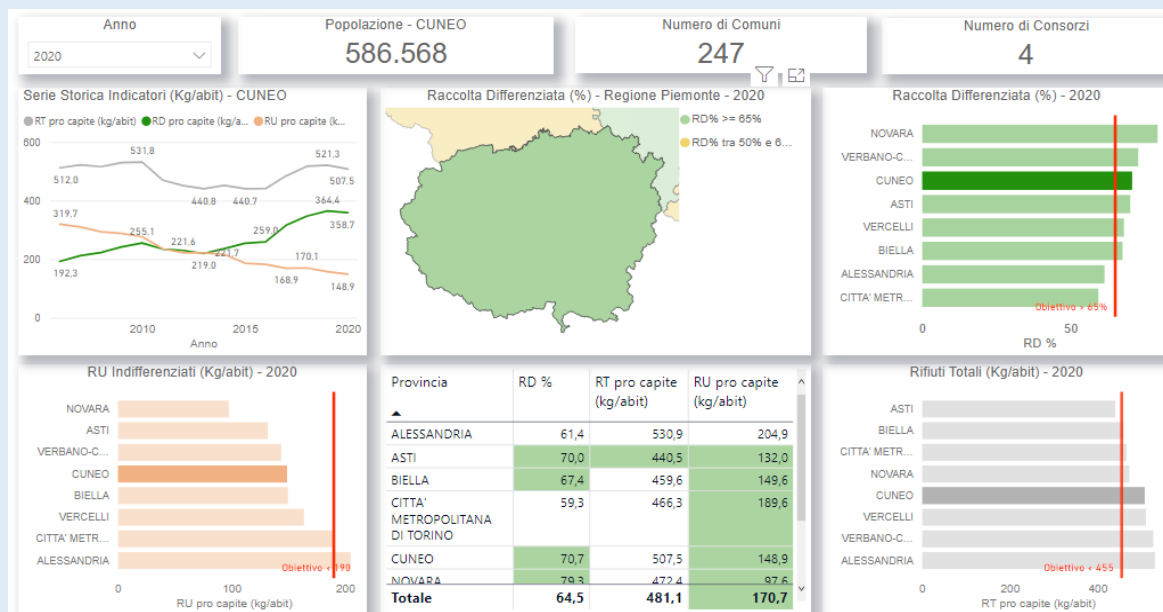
Anno
2020

Popolazione - CUNEO
586.568

Numero di Comuni
247

Numero di Consorzi
4

Serie Storica Indicatori (Kg/abit) - CUNEO
RT pro capite (kg/abit) RD pro capite (kg/a... RU pro capite (k...
600
400
200
0
531,8
512,0
521,3
507,5
440,8
440,7
364,4
358,7
319,7
255,1
221,6
259,0
219,0
221,7
170,1
192,3
168,9
148,9
2010
2015
2020
Anno

Raccolta Differenziata (%) - Regione Piemonte - 2020
RD% >= 65%
RD% tra 50% e 6...

Raccolta Differenziata (%) - 2020
NOVARA
VERBANO-C...
CUNEO
ASTI
VERCELLI
BIELLA
ALESSANDRIA
CITTA' METR...
Obiettivo > 65%
0
50
RD %

RU Indifferenziati (Kg/abit) - 2020
NOVARA
ASTI
VERBANO-C...
CUNEO
BIELLA
VERCELLI
CITTA' METR...
ALESSANDRIA
Obiettivo < 190
0
100
200
RU pro capite (kg/abit)

| Provincia | RD % | RT pro capite (kg/abit) | RU pro capite (kg/abit) |
|---|---|---|---|
| ALESSANDRIA | 61,4 | 530,9 | 204,9 |
| ASTI | 70,0 | 440,5 | 132,0 |
| BIELLA | 67,4 | 459,6 | 149,6 |
| CITTA' METROPOLITANA DI TORINO | 59,3 | 466,3 | 189,6 |
| CUNEO | 70,7 | 507,5 | 148,9 |
| NOVARA | 79,3 | 472,4 | 97,6 |
| Totale | 64,5 | 481,1 | 170,7 |

Rifiuti Totali (Kg/abit) - 2020
ASTI
BIELLA
CITTA' METR...
NOVARA
CUNEO
VERCELLI
VERBANO-C...
ALESSANDRIA
Obiettivo < 455
0
200
400
RT pro capite (kg/abit)